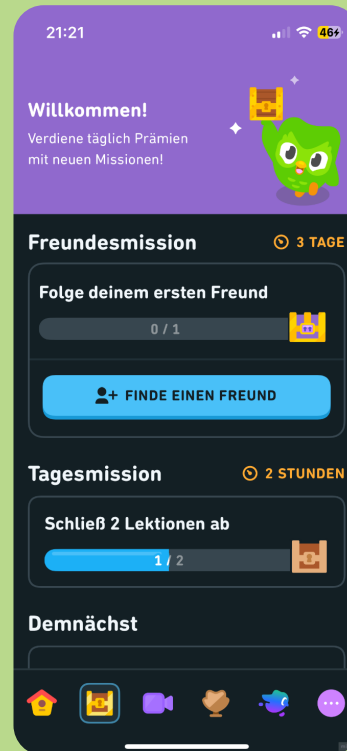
21:21

46

Willkommen!

Verdiene täglich Prämien mit neuen Missionen!

Freundesmission

3 TAGE

Folge deinem ersten Freund

0 / 1

FINDE EINEN FREUND

Tagesmission

2 STUNDEN

Schließ 2 Lektionen ab

1 / 2

Demnächst